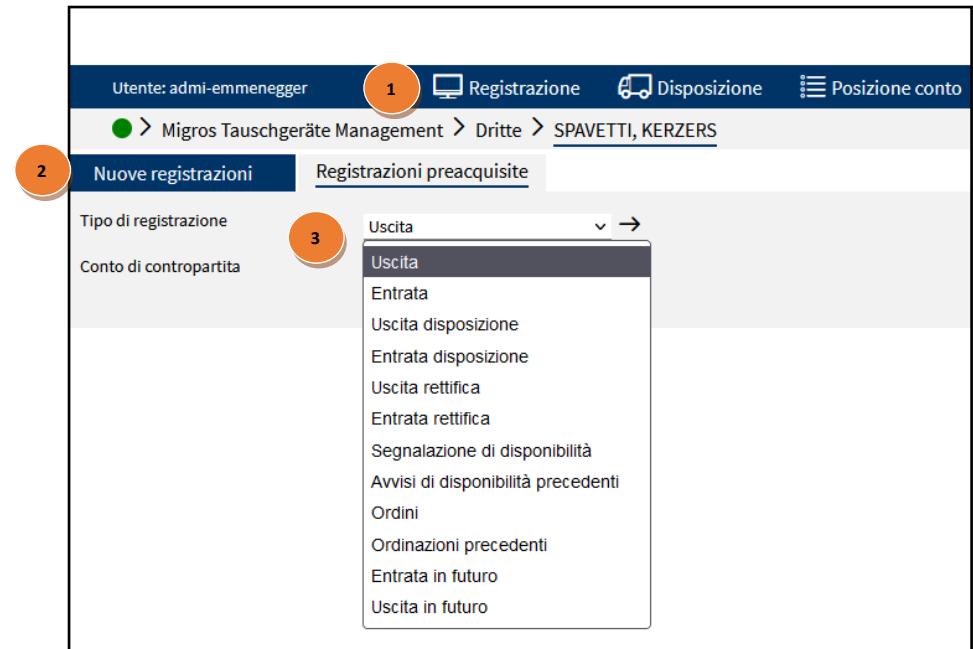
Utente: admi-emmenegger 1 Registrazione Disposizione Posizione conto

Migros Tauschgeräte Management > Dritte > SPAVETTI, KERZERS

2 Nuove registrazioni Registrazioni preacquisite

Tipo di registrazione 3 Uscita →

Conto di contropartita

Uscita
Entrata
Uscita disposizione
Entrata disposizione
Uscita rettifica
Entrata rettifica
Segnalazione di disponibilità
Avvisi di disponibilità precedenti
Ordini
Ordinazioni precedenti
Entrata in futuro
Uscita in futuro